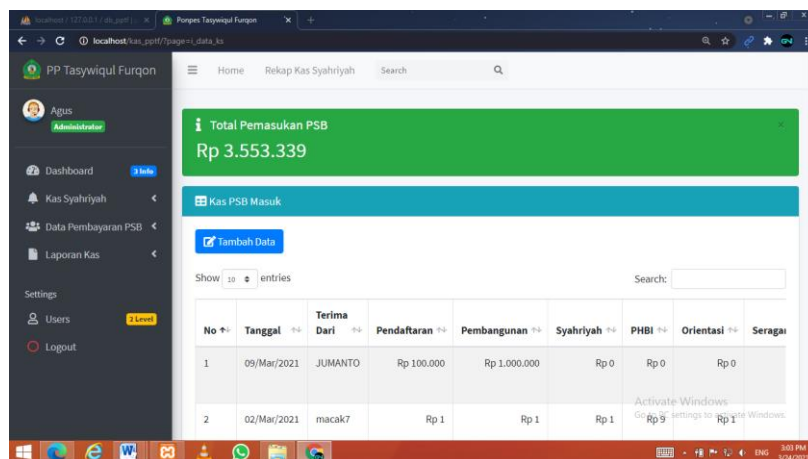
localhost / 127.0.0.1 / db_pptf | × Ponpes Tasywiqul Furqon × +

localhost/kas_pptf/?page=i_data_ks

PP Tasywiqul Furqon

Home Rekap Kas Syahriyah Search

Agus
Administrator

Dashboard 3 Info

Kas Syahriyah

Data Pembayaran PSB

Laporan Kas

Settings

Users 2 Level

Logout

Total Pemasukan PSB

Rp 3.553.339

Kas PSB Masuk

Tambah Data

Show 10 entries

Search:

| No | Tanggal | Terima Dari | Pendaftaran | Pembangunan | Syahriyah | PHBI | Orientasi | Seragam |
|---|---|---|---|---|---|---|---|---|
| 1 | 09/Mar/2021 | JUMANTO | Rp 100.000 | Rp 1.000.000 | Rp 0 | Rp 0 | Rp 0 | |
| 2 | 02/Mar/2021 | macak7 | Rp 1 | Rp 1 | Rp 1 | Rp 9 | Rp 1 | |

Activate Windows
Go to Settings to activate Windows.

ENG 3:03 PM